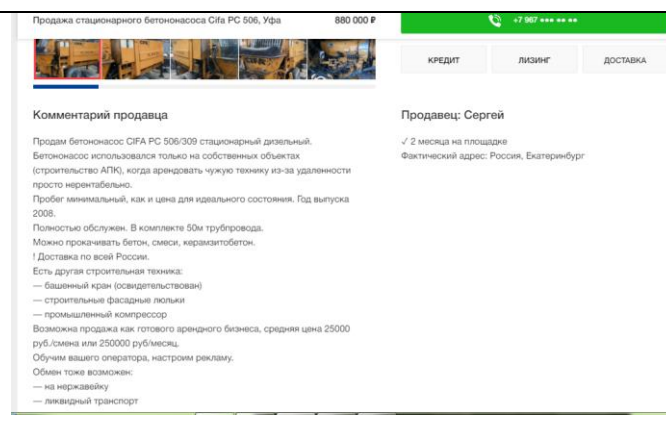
Продажа стационарного бетононасоса Cifa PC 506, Уфа 880 000 ₽

+7 987 ••• •• ••

КРЕДИТ ЛИЗИНГ ДОСТАВКА

Комментарий продавца

Продам бетононасос CIFA PC 506/309 стационарный дизельный. Бетононасос использовался только на собственных объектах (строительство АПК), когда арендовать чужую технику из-за удаленности просто нерентабельно.
Пробег минимальный, как и цена для идеального состояния. Год выпуска 2008.
Полностью обслужен. В комплекте 50м трубпровода.
Можно прокачивать бетон, смеси, керамзитобетон.
! Доставка по всей России.
Есть другая строительная техника:
— башенный кран (освидетельствован)
— строительные фасадные люльки
— промышленный компрессор
Возможна продажа как готового арендного бизнеса, средняя цена 25000 руб./смена или 250000 руб/месяц.
Обучим вашего оператора, настроим рекламу.
Обмен тоже возможен:
— на нержавейку
— ликвидный транспорт

Продавец: Сергей

✓ 2 месяца на площадке
Фактический адрес: Россия, Екатеринбург